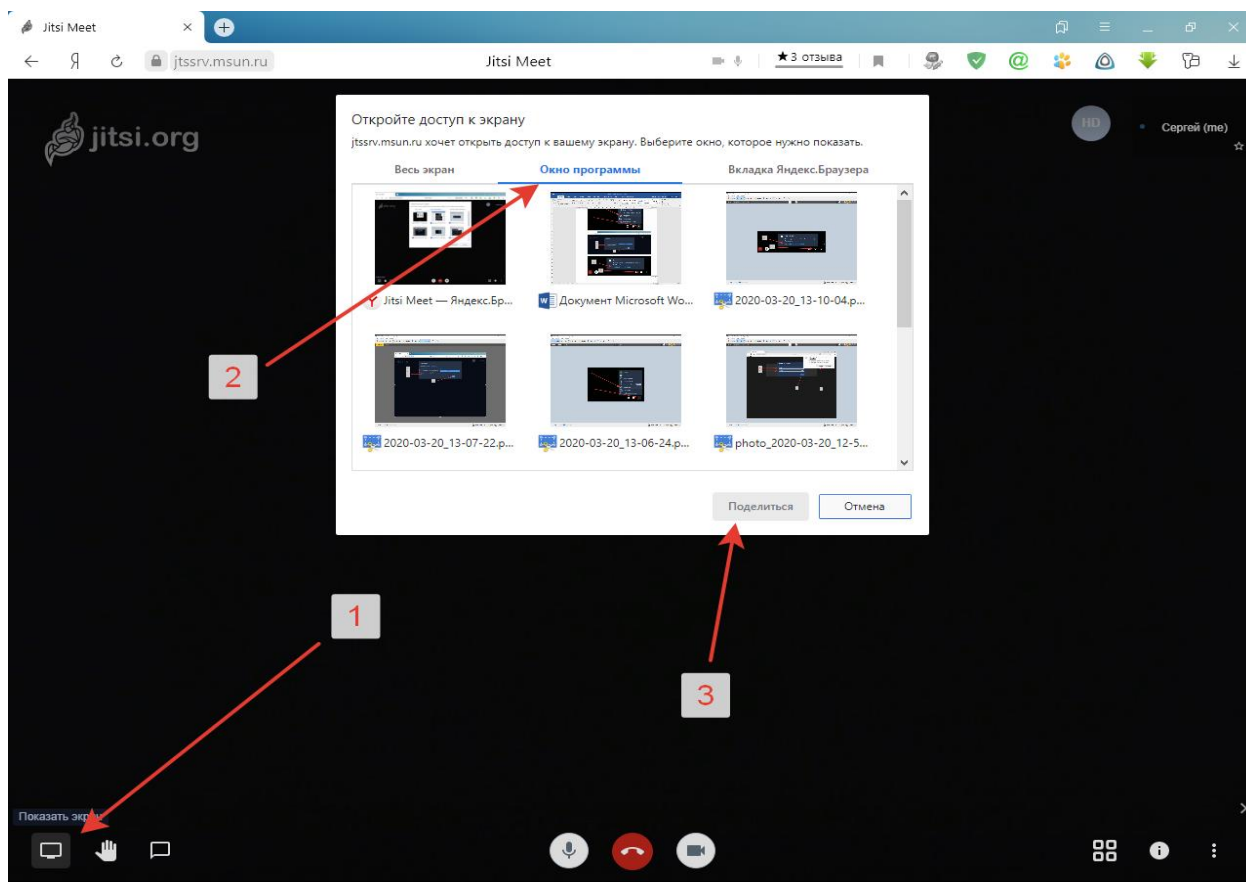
Jitsi Meet

jtssrv.msun.ru

Jitsi Meet

★3 отзыва

jitsi.org

HD

Сергей (me)

Откройте доступ к экрану

jtssrv.msun.ru хочет открыть доступ к вашему экрану. Выберите окно, которое нужно показать.

Весь экран

Окно программы

Вкладка Яндекс.Браузера

Jitsi Meet — Яндекс.Бр...

Документ Microsoft Wo...

2020-03-20_13-10-04.p...

2020-03-20_13-07-22.p...

2020-03-20_13-06-24.p...

photo_2020-03-20_12-5...

Поделиться

Отмена

2

1

3

Показать экр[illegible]